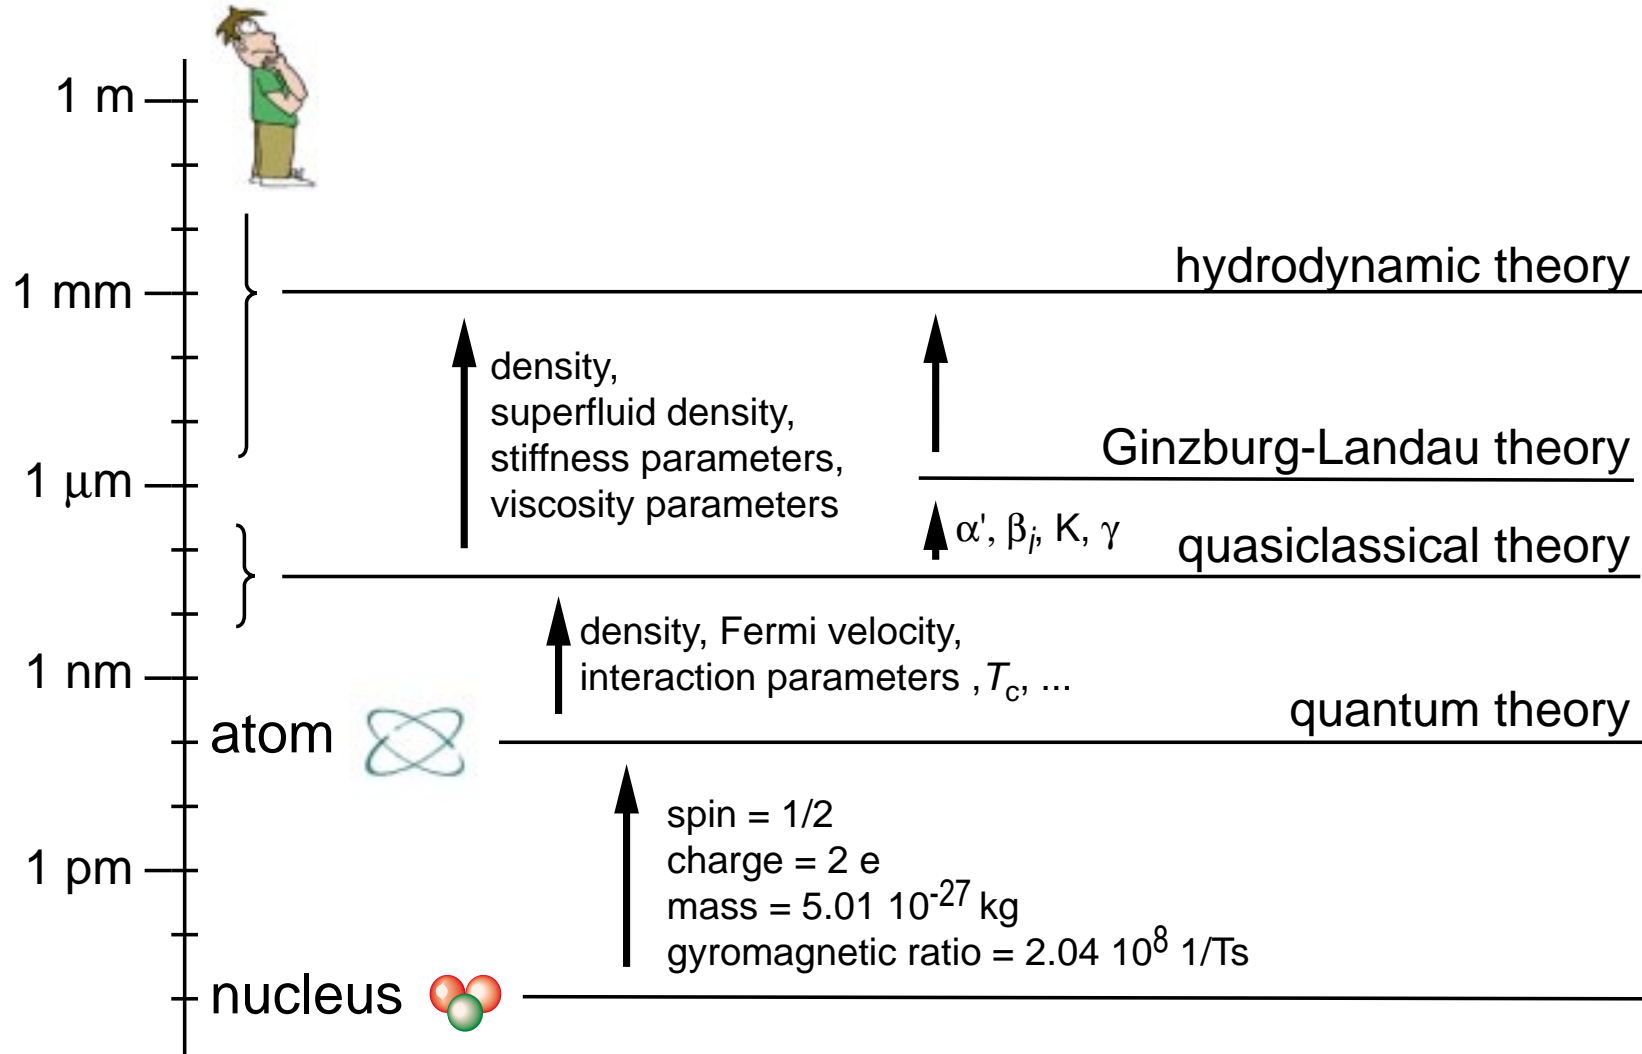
1 m

1 mm

hydrodynamic theory

density,
superfluid density,
stiffness parameters,
viscosity parameters

1 μm

Ginzburg-Landau theory

$\alpha'$, $\beta_i$, K, $\gamma$

quasiclassical theory

density, Fermi velocity,
interaction parameters , $T_c$, ...

1 nm

atom

quantum theory

spin = 1/2
charge = 2 e
mass = 5.01 $10^{-27}$ kg
gyromagnetic ratio = 2.04 $10^8$ 1/Ts

1 pm

nucleus